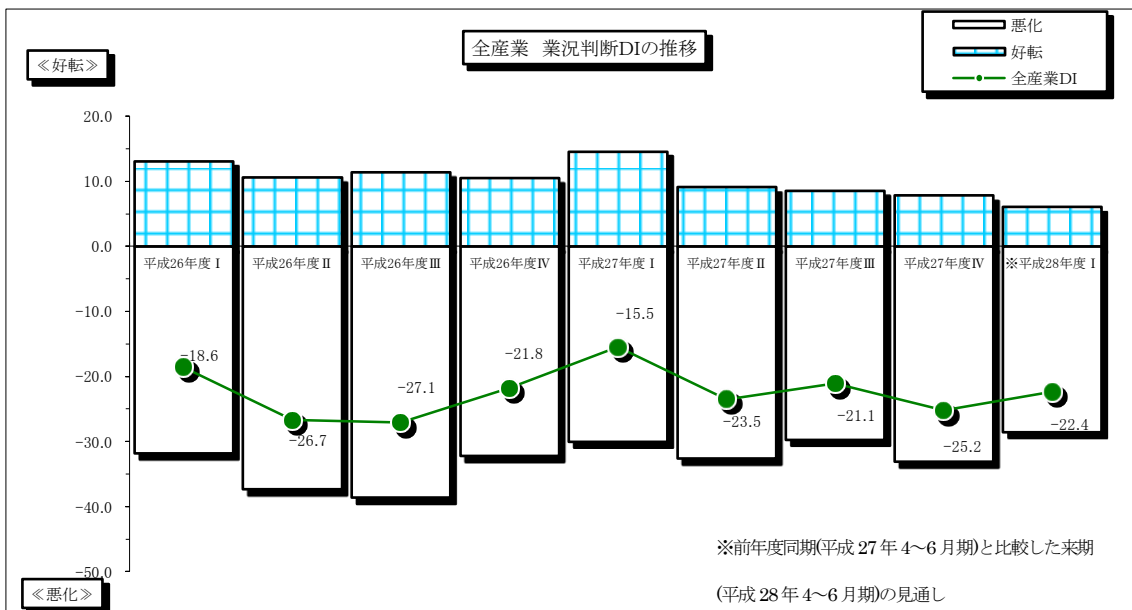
全産業　業況判断DIの推移

悪化
好転
全産業DI

≪好転≫

≪悪化≫

20.0
10.0
0.0
-10.0
-20.0
-30.0
-40.0
-50.0

平成26年度Ⅰ
平成26年度Ⅱ
平成26年度Ⅲ
平成26年度Ⅳ
平成27年度Ⅰ
平成27年度Ⅱ
平成27年度Ⅲ
平成27年度Ⅳ
※平成28年度Ⅰ

-18.6
-26.7
-27.1
-21.8
-15.5
-23.5
-21.1
-25.2
-22.4

※前年度同期(平成27年4～6月期)と比較した来期

(平成28年4～6月期)の見通し